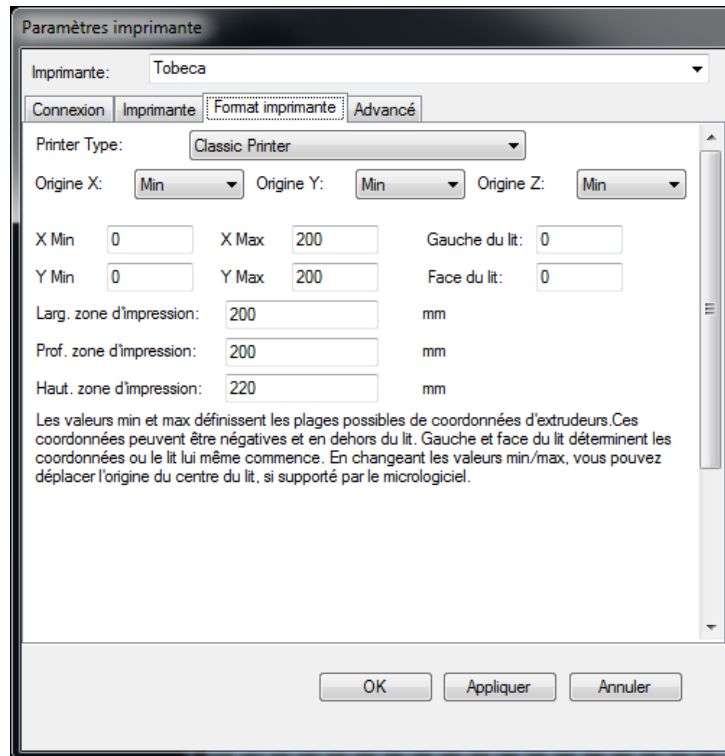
Paramètres imprimante

Imprimante: Tobeca

Connexion | Imprimante | Format imprimante | Advancé

Printer Type: Classic Printer

Origine X: Min Origine Y: Min Origine Z: Min

X Min 0 X Max 200 Gauche du lit: 0

Y Min 0 Y Max 200 Face du lit: 0

Larg. zone d'impression: 200 mm

Prof. zone d'impression: 200 mm

Haut. zone d'impression: 220 mm

Les valeurs min et max définissent les plages possibles de coordonnées d'extrudeurs.Ces coordonnées peuvent être négatives et en dehors du lit. Gauche et face du lit déterminent les coordonnées ou le lit lui même commence. En changeant les valeurs min/max, vous pouvez déplacer l'origine du centre du lit, si supporté par le micrologiciel.

OK Appliquer Annuler